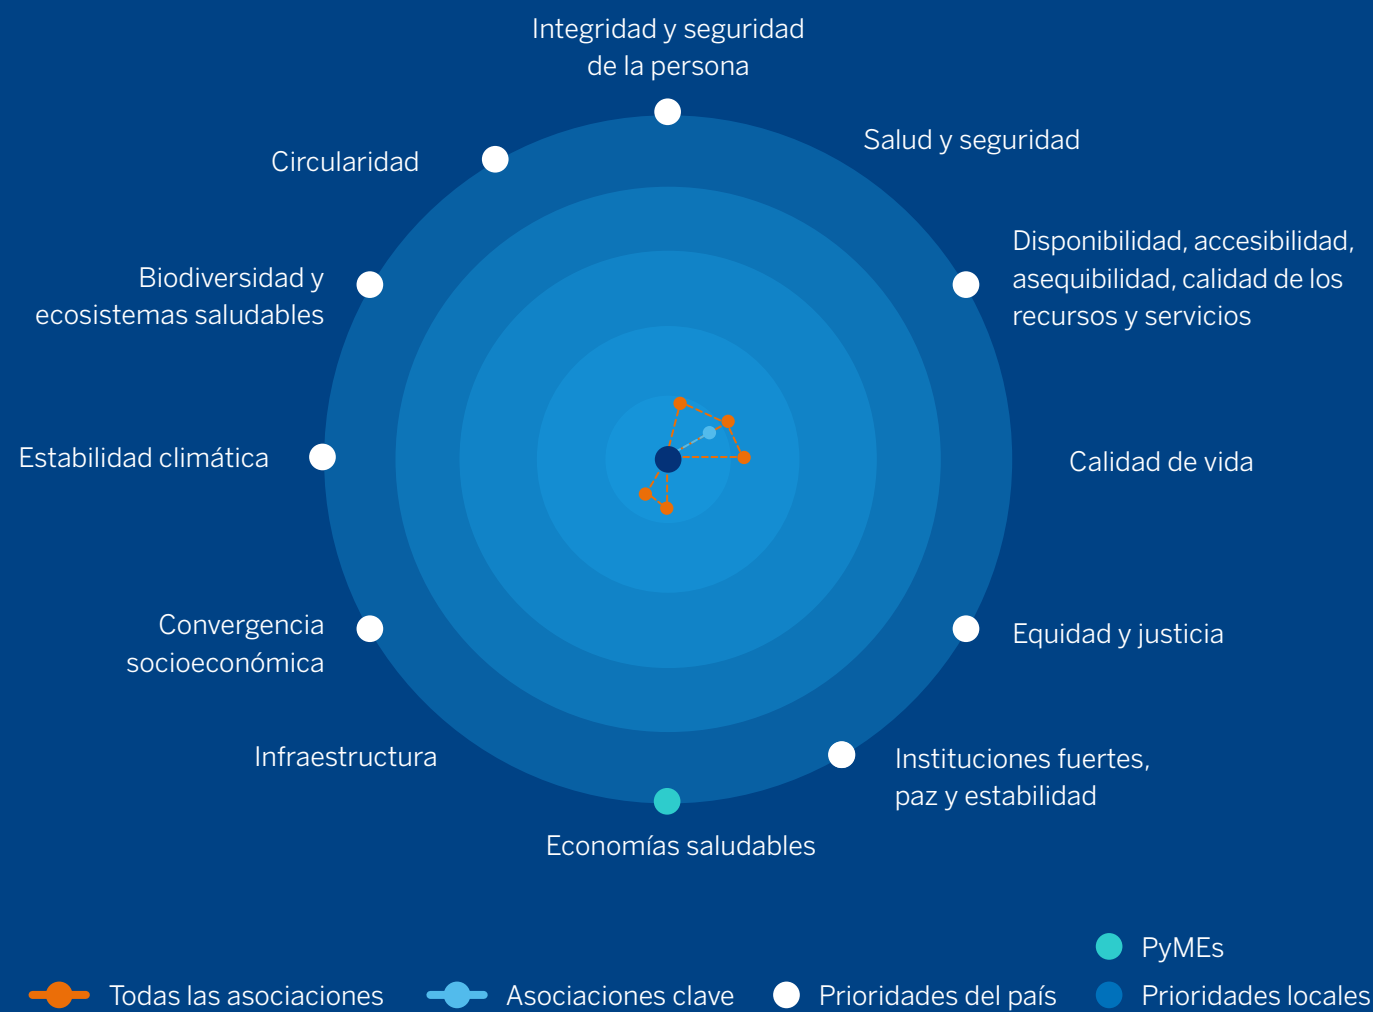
Integridad y seguridad de la persona

Salud y seguridad

Circularidad

Disponibilidad, accesibilidad, asequibilidad, calidad de los recursos y servicios

Biodiversidad y ecosistemas saludables

Estabilidad climática

Calidad de vida

Convergencia socioeconómica

Equidad y justicia

Infraestructura

Instituciones fuertes, paz y estabilidad

Economías saludables

PyMEs

Todas las asociaciones

Asociaciones clave

Prioridades del país

Prioridades locales